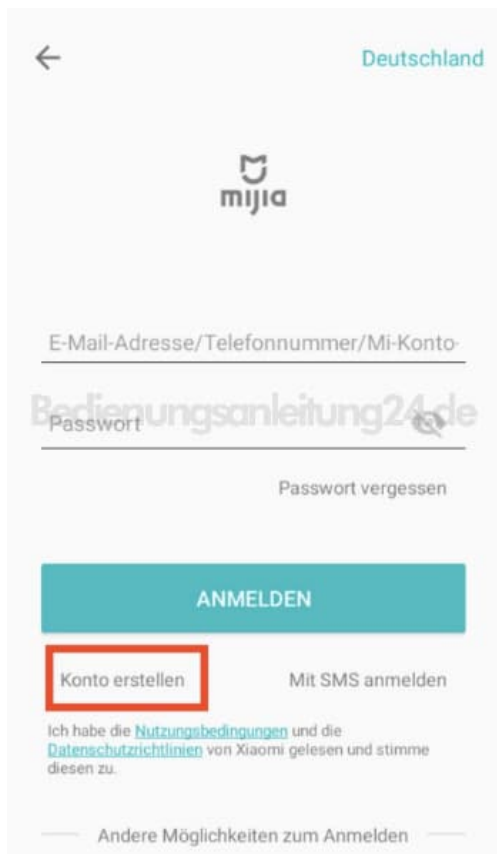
Deutschland

mijia

E-Mail-Adresse/Telefonnummer/Mi-Konto-

Bedienungsanleitung24.de

Passwort

Passwort vergessen

ANMELDEN

Konto erstellen

Mit SMS anmelden

Ich habe die Nutzungsbedingungen und die Datenschutzrichtlinien von Xiaomi gelesen und stimme diesen zu.

Andere Möglichkeiten zum Anmelden